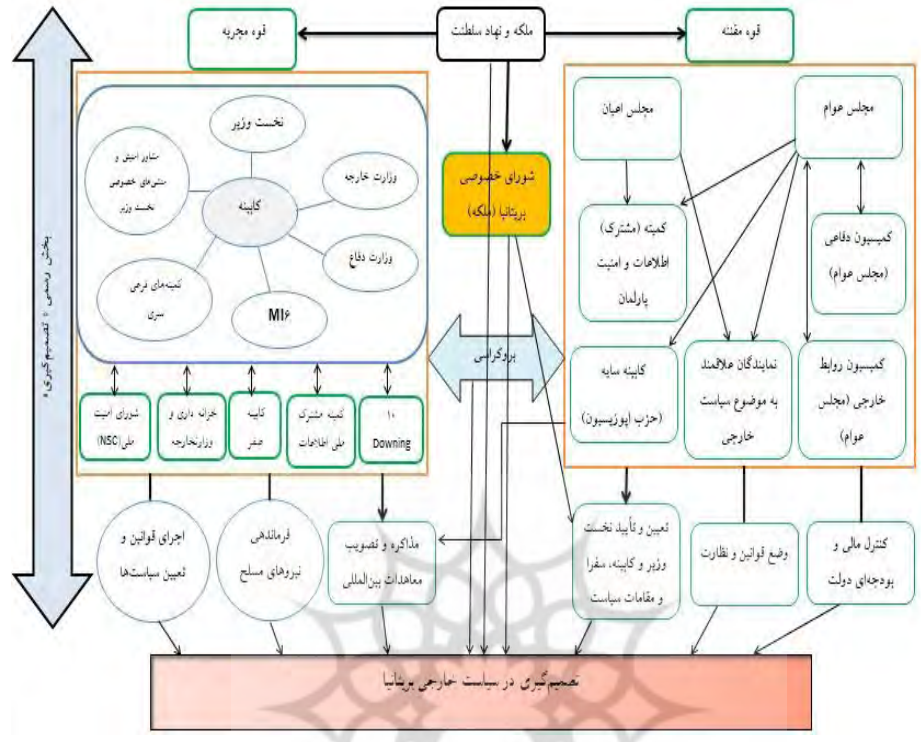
ملکه و نهاد سلطنت

قوه مجریه

قوه مقننه

بخش رسمی تصمیم‌گیری

نخست وزیر

مشاور امنیتی و مشاورهای خصوصی نخست وزیر

وزارت خارجه

کابینه

وزارت دفاع

کمیته‌های فرعی سری

MI۶

شورای خصوصی بریتانیا (ملکه)

مجلس اعیان

مجلس عوام

کمیته (مشترک) اطلاعات و امنیت پارلمان

کمیسیون دفاعی (مجلس عوام)

بروکراسی

کابینه سایه (حزب اپوزیسیون)

نمایندگان علاقمند به موضوع سیاست خارجی

کمیسیون روابط خارجی (مجلس عوام)

شورای امنیت ملی (NSC)

خزانه داری و وزارت‌خارجه

کابینه صفر

کمیته مشترک ملی اطلاعات

۱۰ Downing

اجرای قوانین و تعیین سیاست‌ها

فرماندهی نیروهای مسلح

مذاکره و تصویب معاهدات بین‌المللی

تعیین و تأیید نخست وزیر و کابینه، سفرا و مقامات سیاست

وضع قوانین و نظارت

کنترل مالی و بودجه‌ای دولت

تصمیم‌گیری در سیاست خارجی بریتانیا